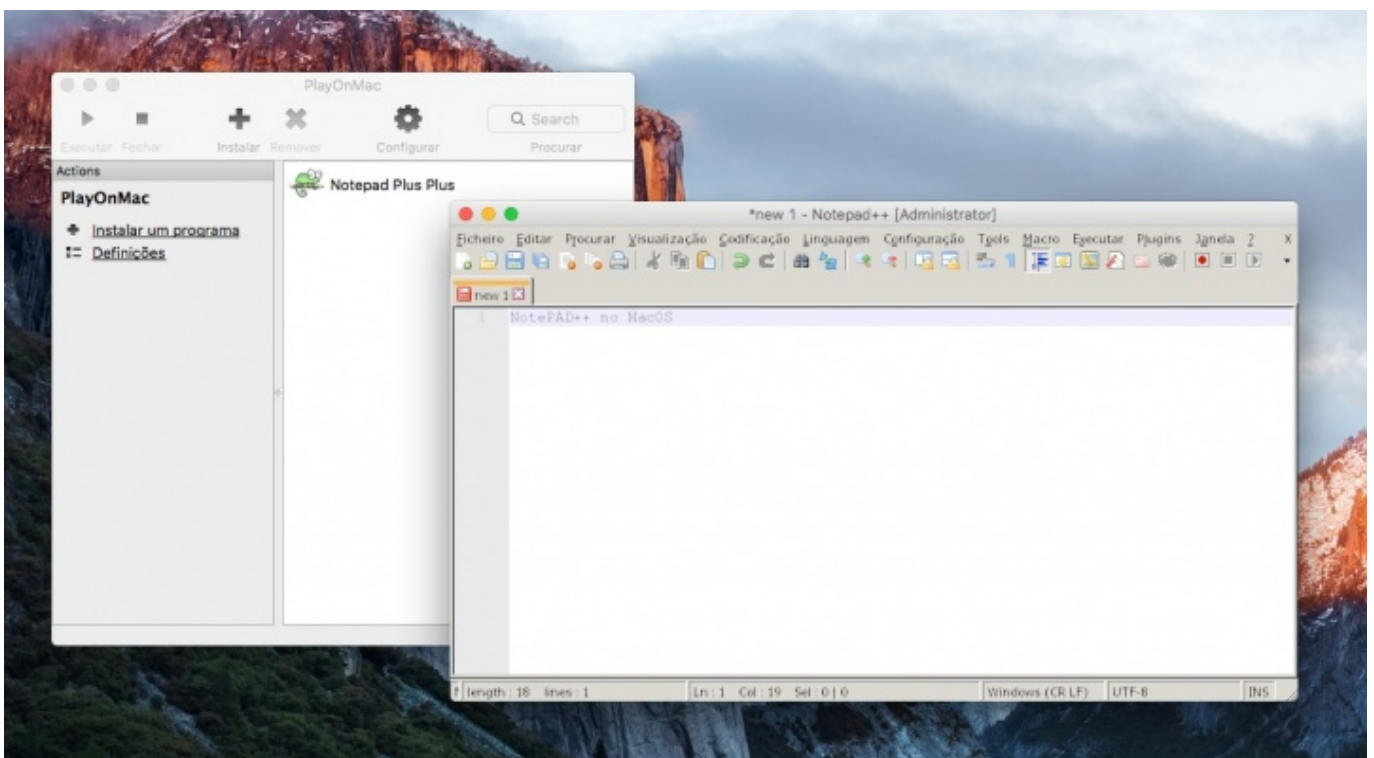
PlayOnMac

Executar Fechar Instalar Remover Configurar Search Procurar

Actions

PlayOnMac

Instalar um programa

Definições

Notepad Plus Plus

*new 1 - Notepad++ [Administrator]

Ficheiro Editar Procurar Visualização Codificação Linguagem Configuração Tools Macro Executar Plugins Janela ? X

new 1

1 NotePAD++ no MacOS

length : 18 lines : 1 Ln : 1 Col : 19 Sel : 0 | 0 Windows (CR LF) UTF-8 INS